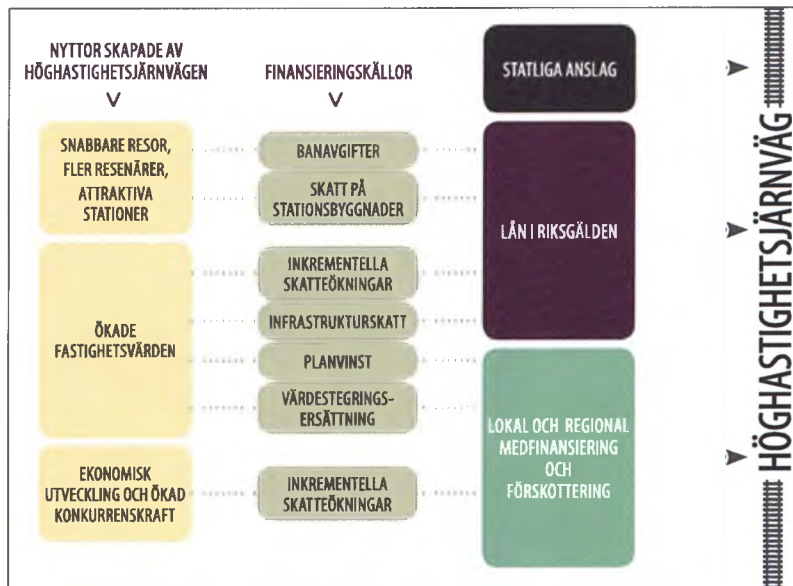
NYTTOR SKAPADE AV HÖGHASTIGHETSJÄRNVÄGEN
V

FINANSIERINGSKÄLLOR
V

STATLIGA ANSLAG

SNABBARE RESOR, FLER RESENÄRER, ATTRAKTIVA STATIONER

BANAVGIFTER

SKATT PÅ STATIONSBYGGNADER

LÅN I RIKSGÄLDEN

ÖKADE FASTIGHETSVÄRDEN

INKREMENTELLA SKATTEÖKNINGAR

INFRASTRUKTURSKATT

PLANVINST

VÄRDESTEGRINGSERSÄTTNING

LOKAL OCH REGIONAL MEDFINANSIERING OCH FÖRSKOTTERING

EKONOMISK UTVECKLING OCH ÖKAD KONKURRENSKRAFT

INKREMENTELLA SKATTEÖKNINGAR

HÖGHASTIGHETSJÄRNVÄG